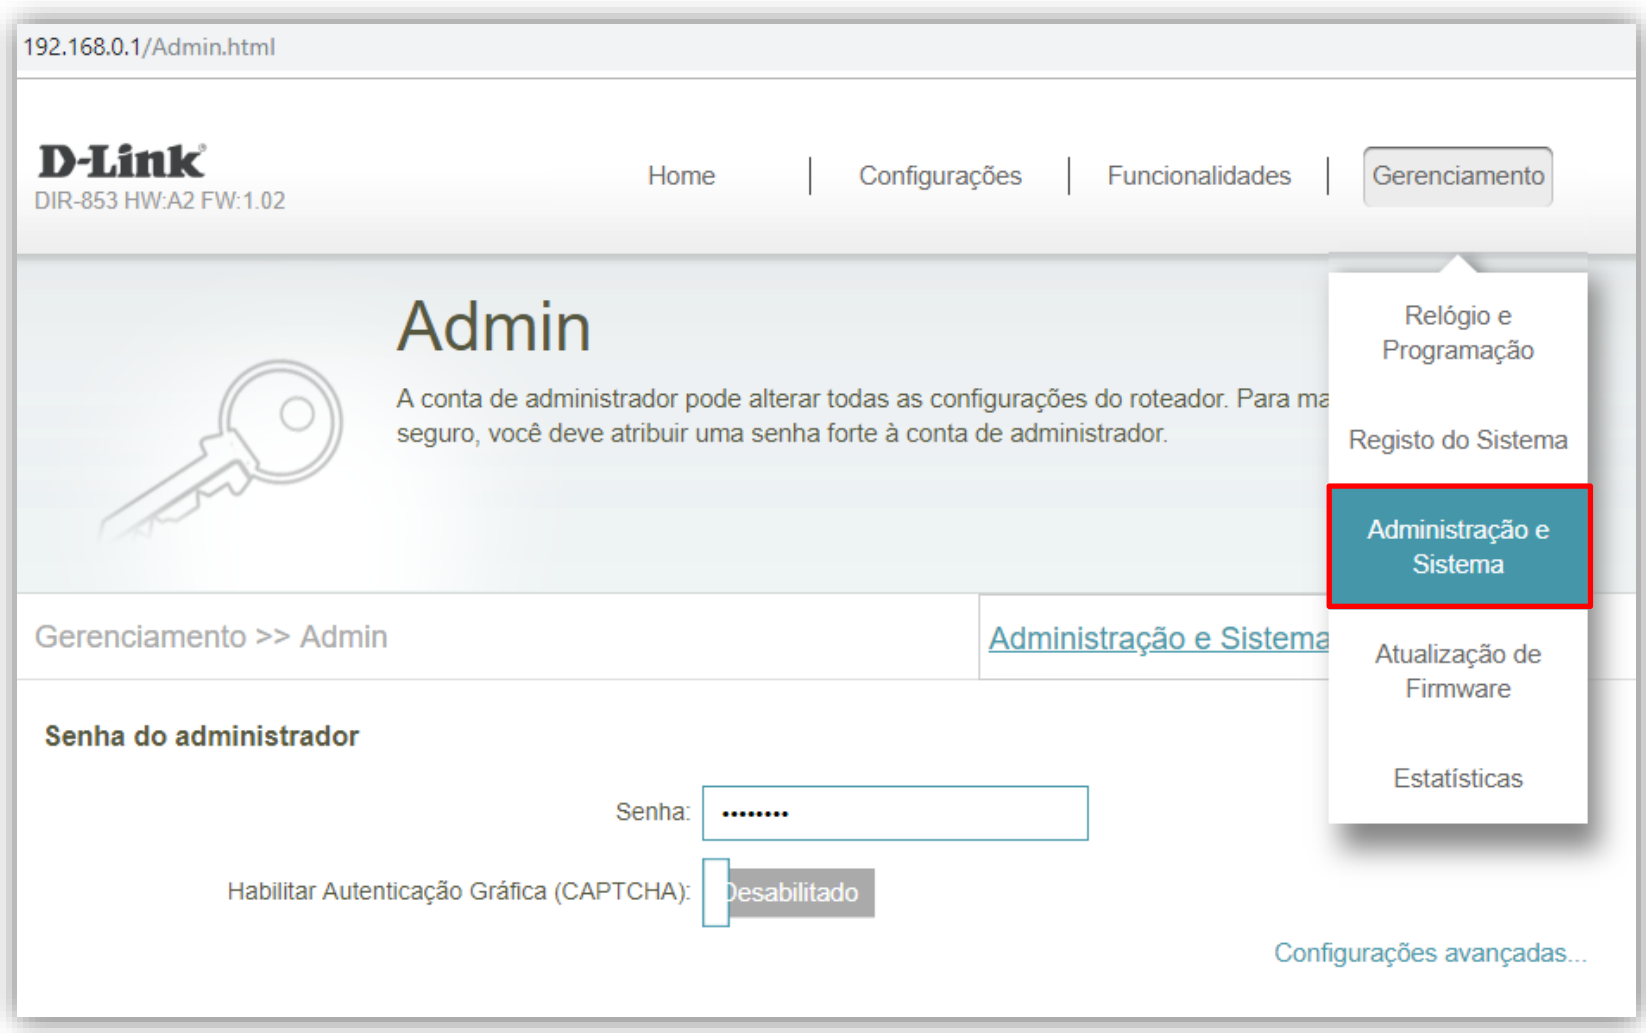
192.168.0.1/Admin.html

D-Link
DIR-853 HW:A2 FW:1.02

Home | Configurações | Funcionalidades | Gerenciamento

Admin

A conta de administrador pode alterar todas as configurações do roteador. Para ma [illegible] seguro, você deve atribuir uma senha forte à conta de administrador.

Relógio e Programação

Registo do Sistema

Administração e Sistema

Atualização de Firmware

Estatísticas

Gerenciamento >> Admin

Administração e Sistema

Senha do administrador

Senha: ••••••••

Habilitar Autenticação Gráfica (CAPTCHA): Desabilitado

Configurações avançadas...